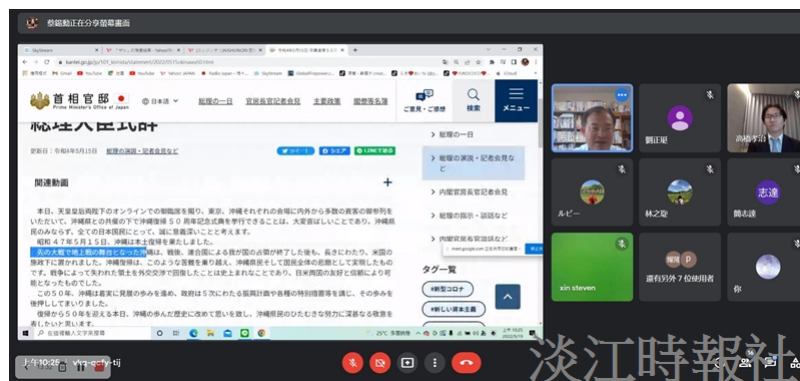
蔡錦勳正在分享簡報畫面

首相官邸
Prime Minister's Office of Japan

日本語

総理の一日　官房長官記者会見　主要施策　閣僚等名簿

ご意見・ご感想　検索　メニュー

総理大臣式辞

更新日：令和4年5月15日　総理の演説・記者会見など

ツイート　シェア　LINEで送る

関連動画

本日、天皇皇后両陛下のオンラインでの御臨席を賜り、東京、沖縄それぞれの会場に内外から多数の貴賓の御参列をいただいて、沖縄県と共催の下で沖縄復帰５０周年記念式典を挙行できることは、大変喜ばしいことであり、沖縄県民の皆様、そして全ての日本国民にとって、誠に意義深いことと考えます。

昭和４７年５月１５日、沖縄は本土復帰を果たしました。

先の大戦で地上戦の舞台となった沖縄は、戦後、連合国による我が国の占領が終了した後も、長きにわたり、米国の施政下に置かれました。沖縄復帰は、このような苦難を乗り越え、沖縄県民をはじめ国民全体の悲願として実現したものです。戦争によって失われた領土を外交交渉で回復したことは史上まれなことであり、日米両国の友好と信頼により可能となったものでした。

この５０年、沖縄は着実に発展の歩みを進め、政府は５次にわたる振興計画や各種の特別措置等を講じ、その歩みを後押ししてまいりました。

復帰から５０年を迎える本日、沖縄の歩んだ歴史に改めて思いを致し、沖縄県民のひたむきな努力に深甚なる敬意を表したいと思います。

総理の一日
総理の演説・記者会見など
内閣官房長官記者会見
総理の指示・談話など
内閣官房長官談話など

タグ一覧
#新型コロナ
#新しい資本主義

meet.google.com 正在共用你的畫面　停止共用

劉正昊
高橋孝治
ルビー
林之聆
簡志諺
xin steven
還有另外７位使用者
你

上午10:26 | vkq-cafv-tij

淡江時報社